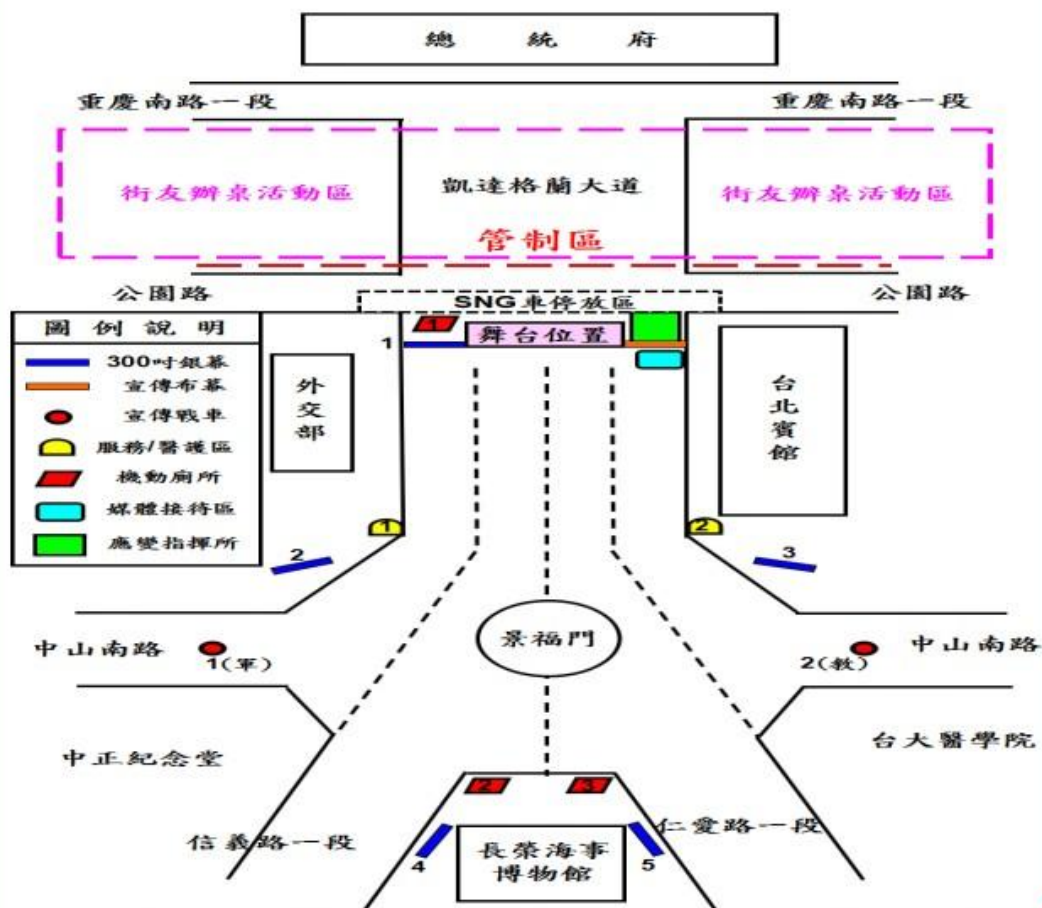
總　統　府

重慶南路一段　重慶南路一段

街友辦桌活動區　凱達格蘭大道　街友辦桌活動區

管制區

公園路　SNG車停放區　公園路

圖例說明
300吋銀幕
宣傳布幕
宣傳戰車
服務/醫護區
機動廁所
媒體接待區
應變指揮所

1 舞台位置

外交部

台北賓館

1　2

2　3

景福門

中山南路　1(軍)　2(教)　中山南路

中正紀念堂　台大醫學院

2　3

信義路一段　仁愛路一段

4　長榮海事博物館　5